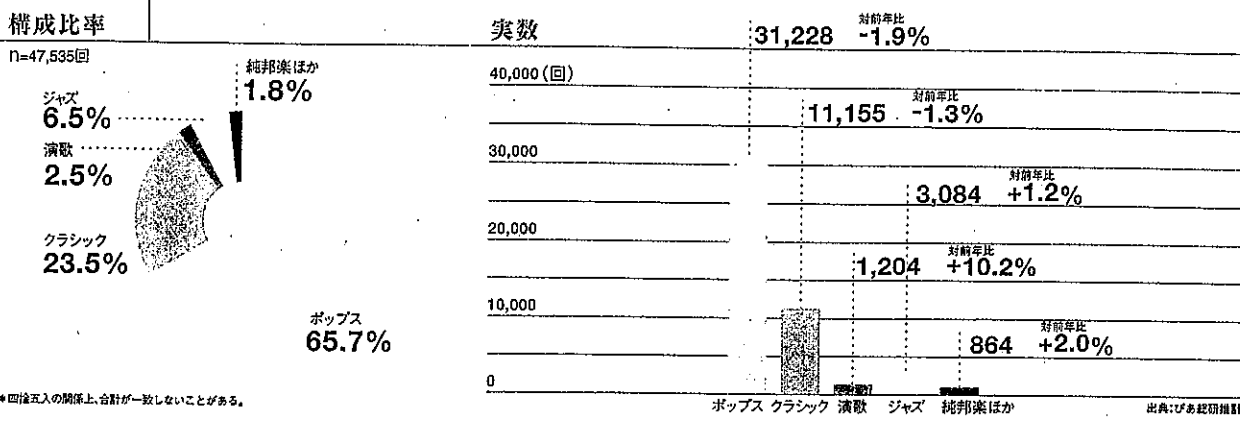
構成比率

n=47,535回

純邦楽ほか
1.8%

ジャズ
6.5%

演歌
2.5%

クラシック
23.5%

ポップス
65.7%

*四捨五入の関係上、合計が一致しないことがある。

実数

40,000(回)
30,000
20,000
10,000
0

31,228 対前年比 -1.9%
11,155 対前年比 -1.3%
3,084 対前年比 +1.2%
1,204 対前年比 +10.2%
864 対前年比 +2.0%

ポップス クラシック 演歌 ジャズ 純邦楽ほか

出典:ぴあ総研推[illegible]